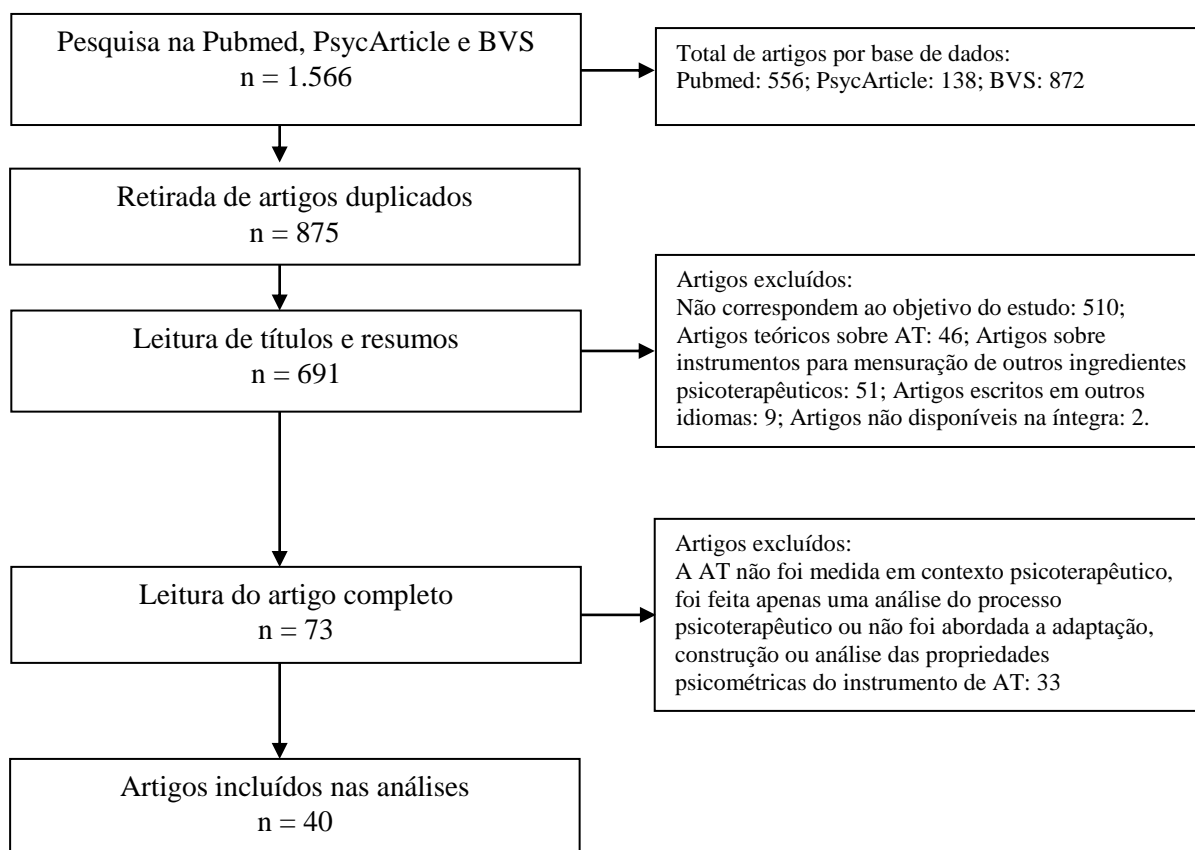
Pesquisa na Pubmed, PsycArticle e BVS
n = 1.566

Total de artigos por base de dados:
Pubmed: 556; PsycArticle: 138; BVS: 872

Retirada de artigos duplicados
n = 875

Artigos excluídos:
Não correspondem ao objetivo do estudo: 510; Artigos teóricos sobre AT: 46; Artigos sobre instrumentos para mensuração de outros ingredientes psicoterapêuticos: 51; Artigos escritos em outros idiomas: 9; Artigos não disponíveis na íntegra: 2.

Leitura de títulos e resumos
n = 691

Artigos excluídos:
A AT não foi medida em contexto psicoterapêutico, foi feita apenas uma análise do processo psicoterapêutico ou não foi abordada a adaptação, construção ou análise das propriedades psicométricas do instrumento de AT: 33

Leitura do artigo completo
n = 73

Artigos incluídos nas análises
n = 40